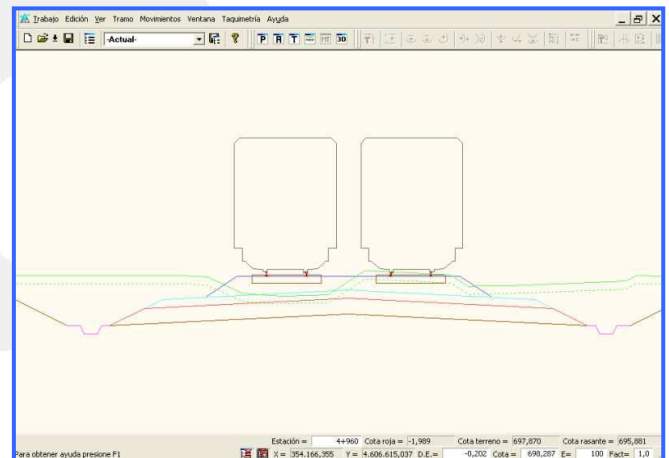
Trabajo Edición Ver Tramo Movimientos Ventana Taquimetría Ayuda

-Actual-

P R T 3D

Estación = 4+960 Cota roja = -1,989 Cota terreno = 697,870 Cota rasante = 695,881

Para obtener ayuda presione F1

X = 354.166,355 Y = 4.606.615,037 D.E.= -0,202 Cota = 698,287 E= 100 Fact= 1,0